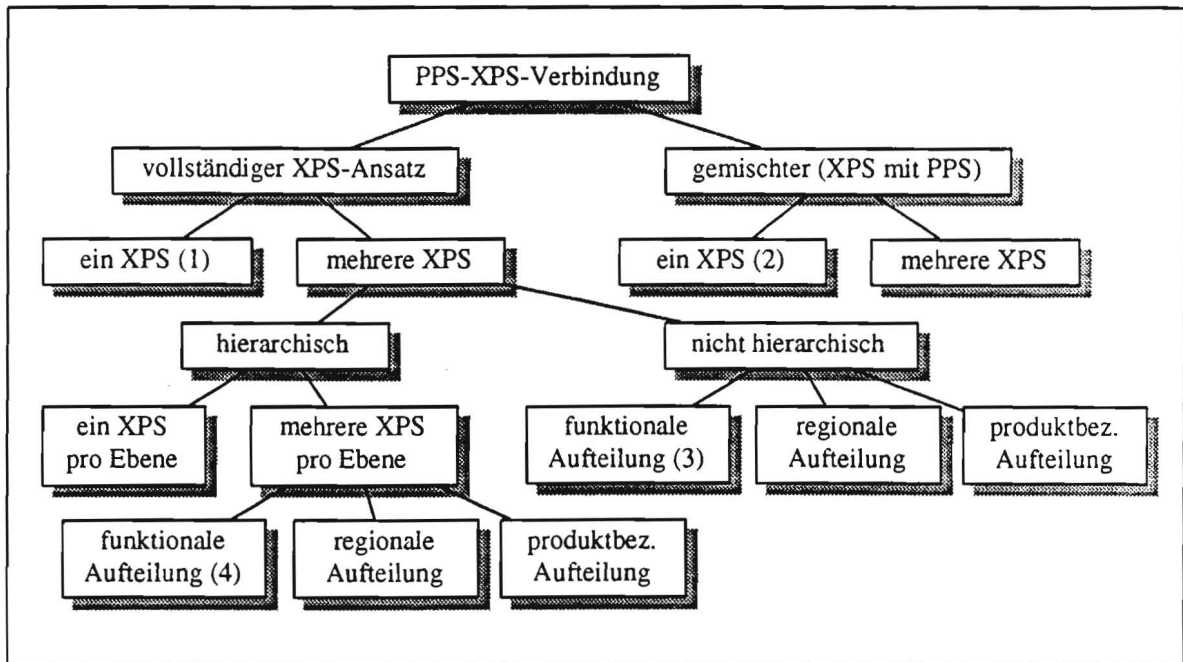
PPS-XPS-Verbindung

vollständiger XPS-Ansatz

gemischter (XPS mit PPS)

ein XPS (1)

mehrere XPS

ein XPS (2)

mehrere XPS

hierarchisch

nicht hierarchisch

ein XPS pro Ebene

mehrere XPS pro Ebene

funktionale Aufteilung (3)

regionale Aufteilung

produktbez. Aufteilung

funktionale Aufteilung (4)

regionale Aufteilung

produktbez. Aufteilung